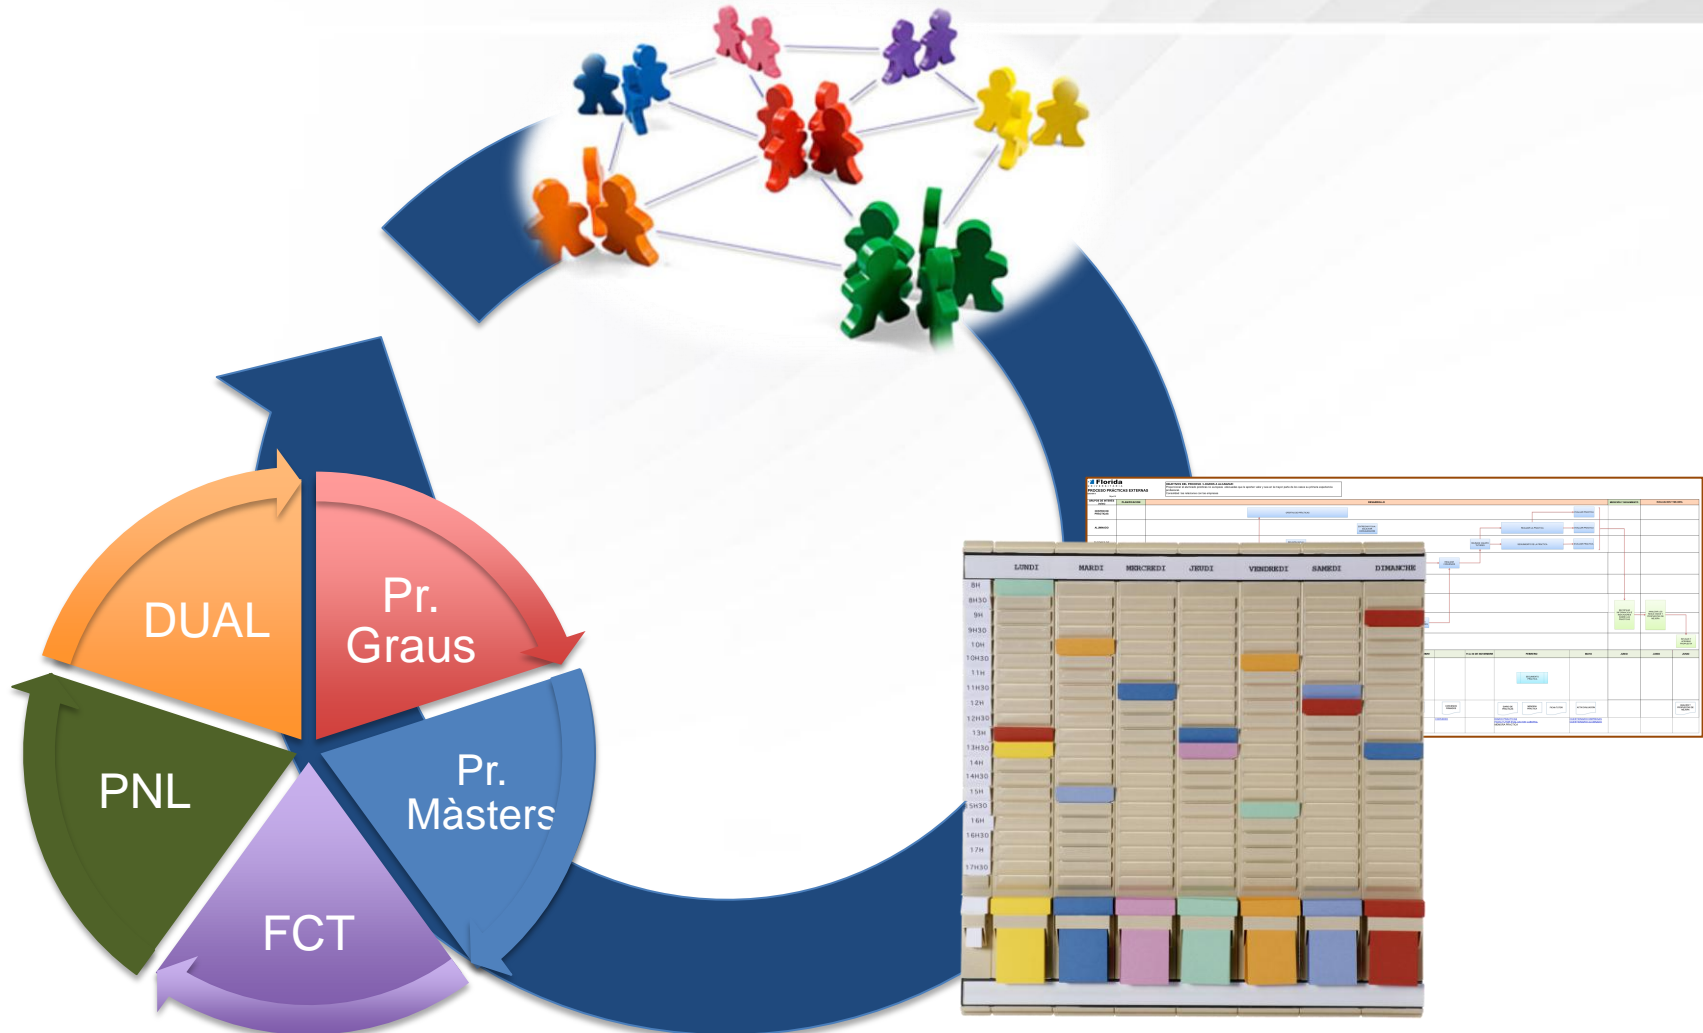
DUAL

Pr. Graus

Pr. Màsters

FCT

PNL

Florida

PROCESO PRÁCTICAS EXTERNAS

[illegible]

LUNDI MARDI MERCREDI JEUDI VENDREDI SAMEDI DIMANCHE

8H
8H30
9H
9H30
10H
10H30
11H
11H30
12H
12H30
13H
13H30
14H
14H30
15H
15H30
16H
16H30
17H
17H30